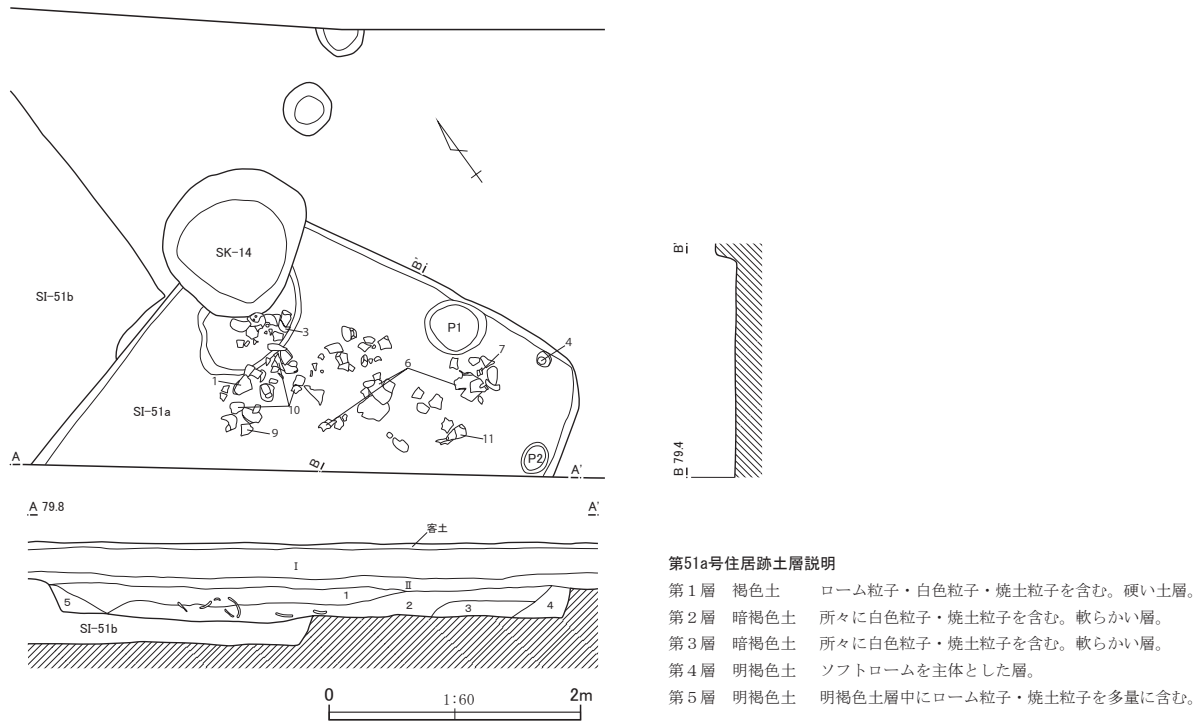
SK-14

SI-51b

B'

P1

3

4

7

6

1

10

SI-51a

9

11

P2

A

B

A'

B'

B 79.4

A 79.8

A'

客土

I

II

1

5

2

3

4

SI-51b

0

1:60

2m

第51a号住居跡土層説明

第1層 褐色土 ローム粒子・白色粒子・焼土粒子を含む。硬い土層。

第2層 暗褐色土 所々に白色粒子・焼土粒子を含む。軟らかい層。

第3層 暗褐色土 所々に白色粒子・焼土粒子を含む。軟らかい層。

第4層 明褐色土 ソフトロームを主体とした層。

第5層 明褐色土 明褐色土層中にローム粒子・焼土粒子を多量に含む。